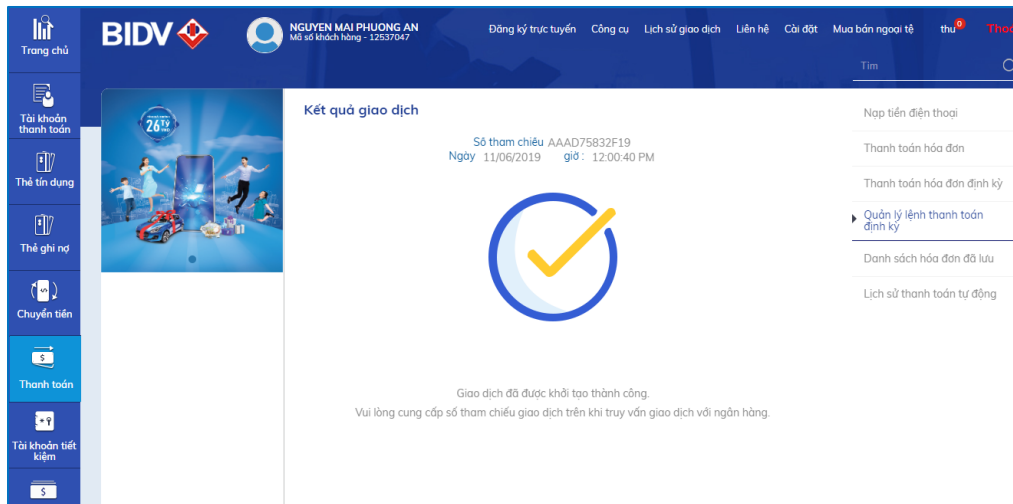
Trang chủ

Tài khoản thanh toán

Thẻ tín dụng

Thẻ ghi nợ

Chuyển tiền

Thanh toán

Tài khoản tiết kiệm

BIDV

NGUYEN MAI PHUONG AN
Mã số khách hàng - 12537047

Đăng ký trực tuyến Công cụ Lịch sử giao dịch Liên hệ Cài đặt Mua bán ngoại tệ thư 0 Thoá

Tìm

26 TỶ

Kết quả giao dịch

Số tham chiếu AAAD75832F19
Ngày 11/06/2019 giờ : 12:00:40 PM

Giao dịch đã được khởi tạo thành công.
Vui lòng cung cấp số tham chiếu giao dịch trên khi truy vấn giao dịch với ngân hàng.

Nạp tiền điện thoại

Thanh toán hóa đơn

Thanh toán hóa đơn định kỳ

Quản lý lệnh thanh toán định kỳ

Danh sách hóa đơn đã lưu

Lịch sử thanh toán tự động